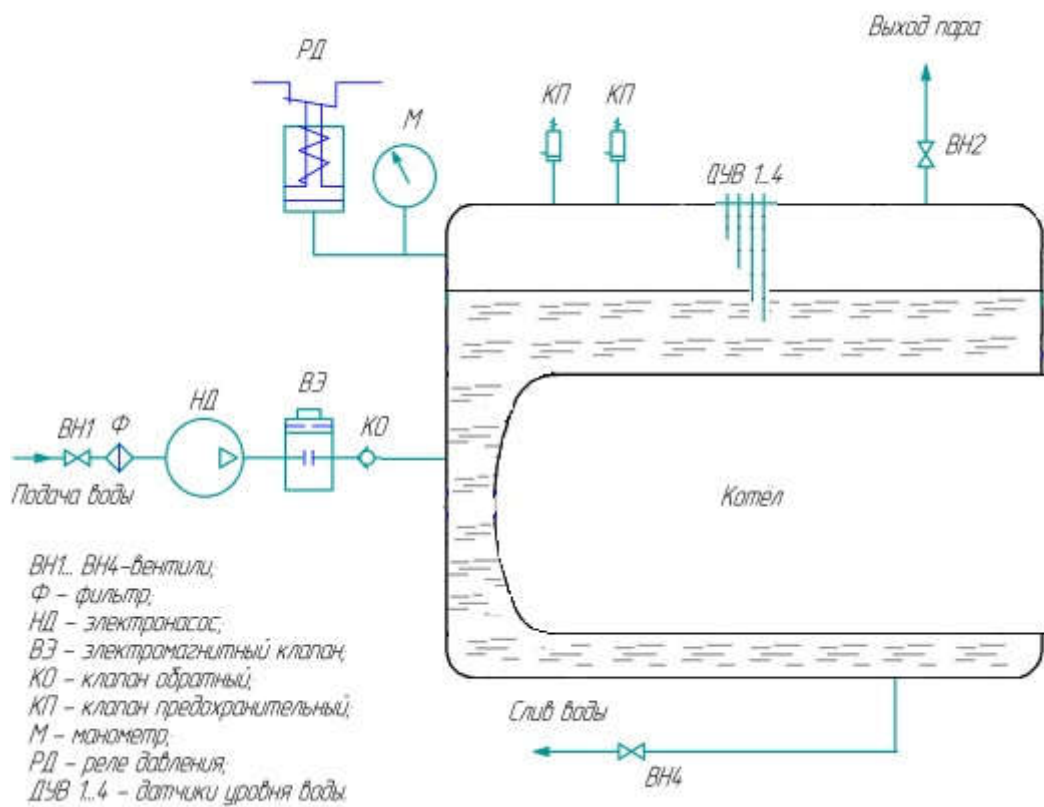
РД

М

КП КП

Выход пара

ВН2

ДУВ 1..4

ВН1 Ф НД ВЭ КО

Подача воды

Котел

ВН1... ВН4–вентили;
Ф – фильтр;
НД – электронасос;
ВЭ – электромагнитный клапан;
КО – клапан обратный;
КП – клапан предохранительный;
М – манометр;
РД – реле давления;
ДУВ 1..4 – датчики уровня воды.

Слив воды

ВН4